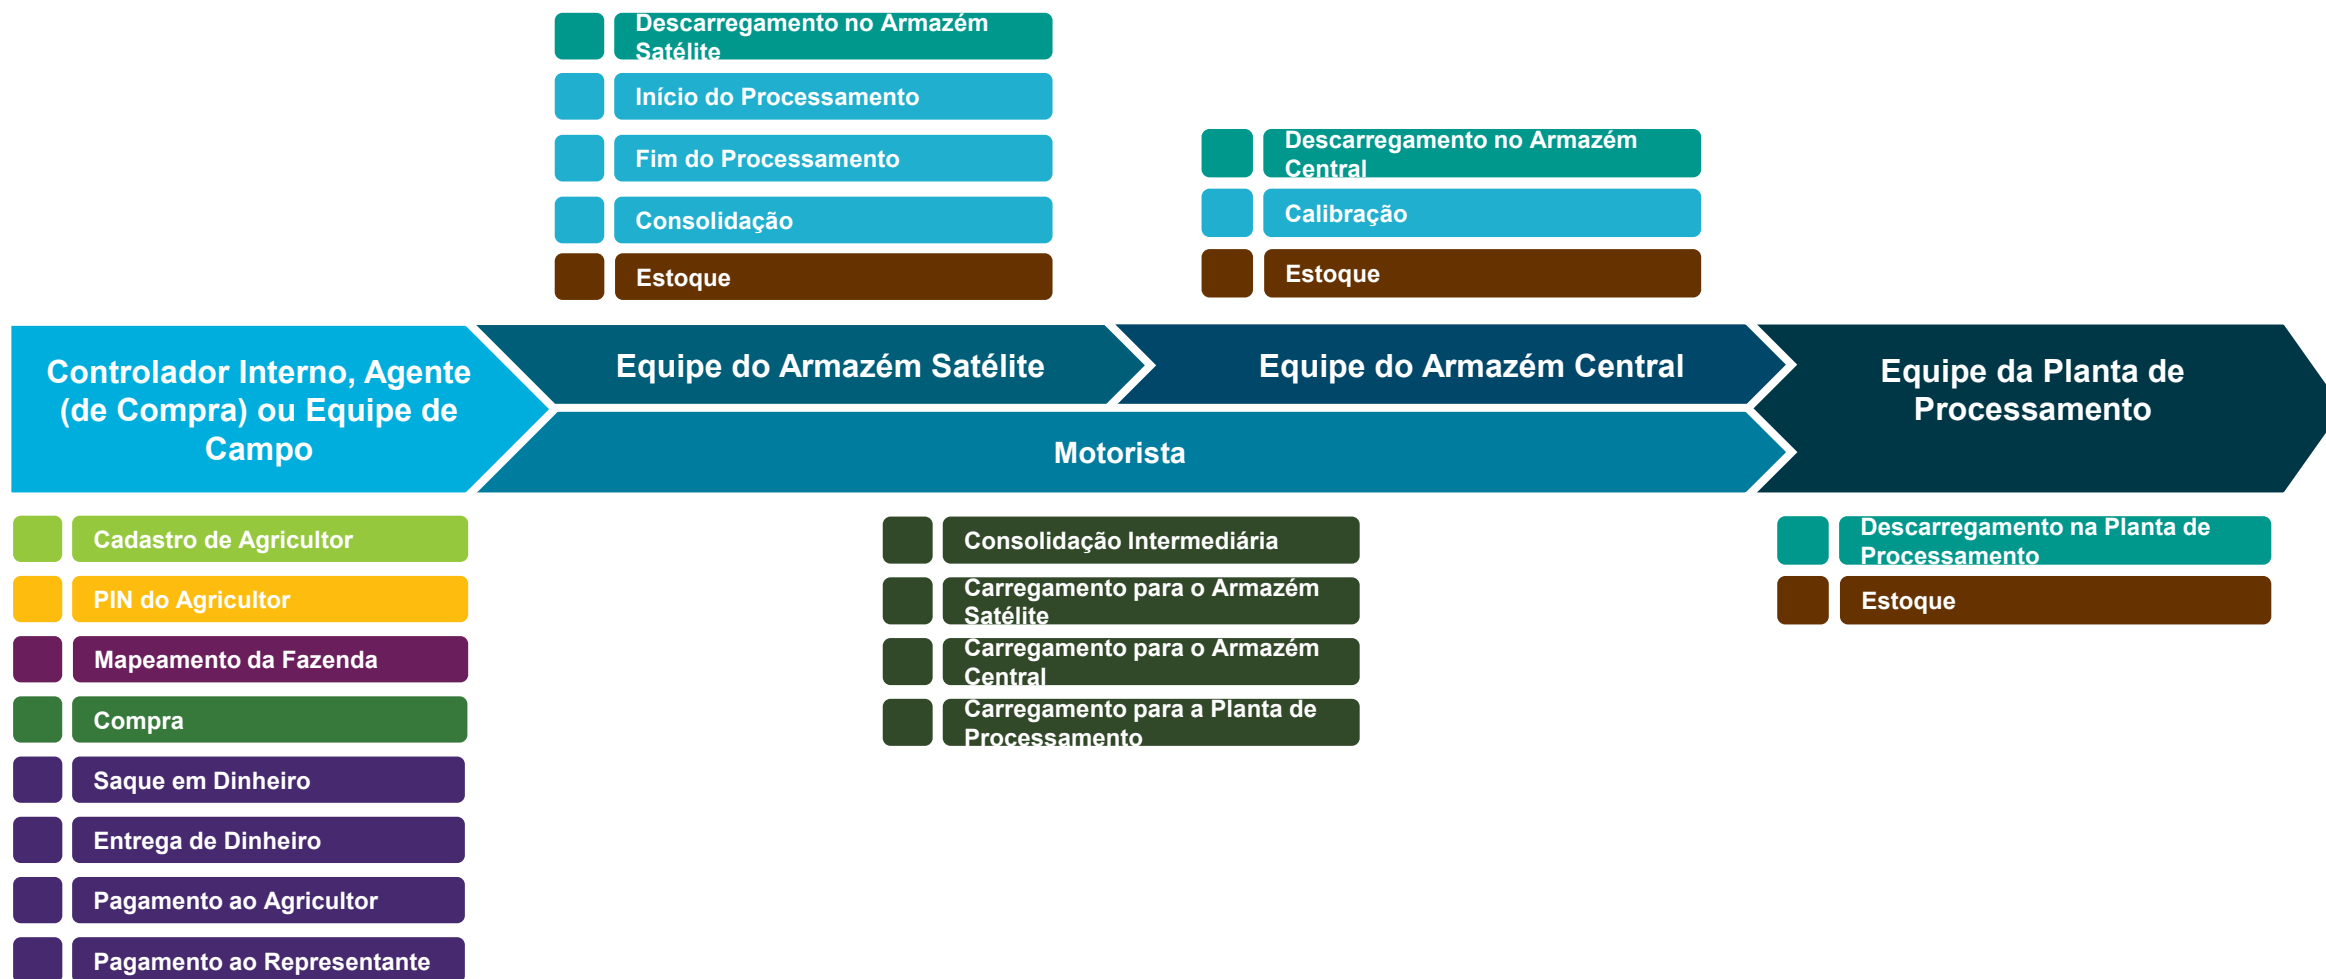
Descarregamento no Armazém Satélite
Início do Processamento
Fim do Processamento
Consolidação
Estoque

Descarregamento no Armazém Central
Calibração
Estoque

Controlador Interno, Agente (de Compra) ou Equipe de Campo

Equipe do Armazém Satélite

Equipe do Armazém Central

Equipe da Planta de Processamento

Motorista

Cadastro de Agricultor
PIN do Agricultor
Mapeamento da Fazenda
Compra
Saque em Dinheiro
Entrega de Dinheiro
Pagamento ao Agricultor
Pagamento ao Representante

Consolidação Intermediária
Carregamento para o Armazém Satélite
Carregamento para o Armazém Central
Carregamento para a Planta de Processamento

Descarregamento na Planta de Processamento
Estoque